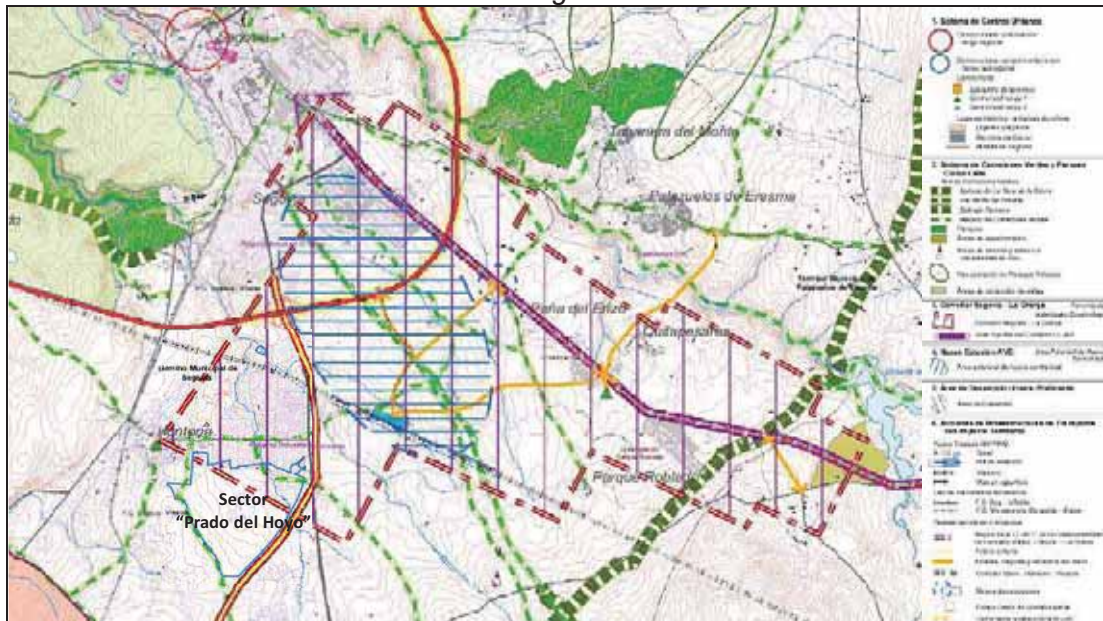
Tabanera del Monte

Palazuelos de Eresma

Peña del Erizo

Quitapesares

Parque Robledo

Sector "Prado del Hoyo"

1. Sistema de Centros Urbanos

2. Sistema de Corredores Verdes y Parques Comarcales

3. Corredor Segovia - La Granja

4. Nuevo Estación AVE

5. Área de Centralidad Urbana Preferente

6. Actuaciones de Infraestructuras de Transporte

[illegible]